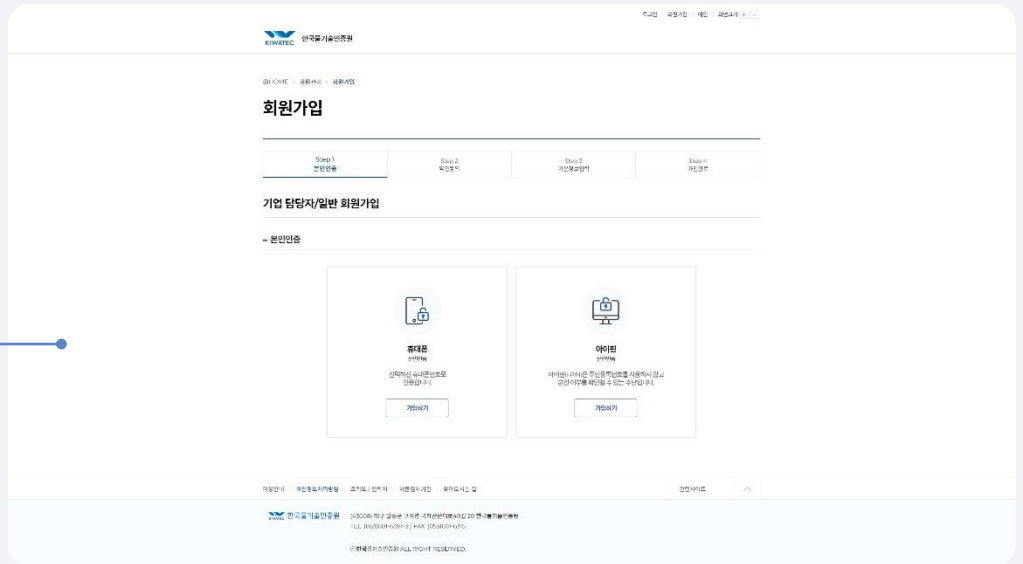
로그인 | 회원가입 | 메인 | 글씨크기 + -

KIWATEC 한국물기술인증원

HOME > 회원관리 > 회원가입

회원가입

| Step 1 본인인증 | Step 2 약관동의 | Step 3 가입정보입력 | Step 4 가입완료 |
|---|---|---|---|

기업 담당자/일반 회원가입

- 본인인증

휴대폰
본인인증
신규확인 휴대폰번호로 인증합니다.
가입하기

아이핀
본인인증
아이핀(I-PIN)은 주민등록번호를 사용하지 않고 본인 여부를 확인할 수 있는 수단입니다.
가입하기

이용안내 | 개인정보처리방침 | 조직도/연락처 | 이메일무단수집거부 | 찾아오시는 길

관련사이트

KIWATEC 한국물기술인증원 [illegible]
TEL. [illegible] / FAX. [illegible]

ⓒ한국물기술인증원 ALL RIGHT RESERVED.